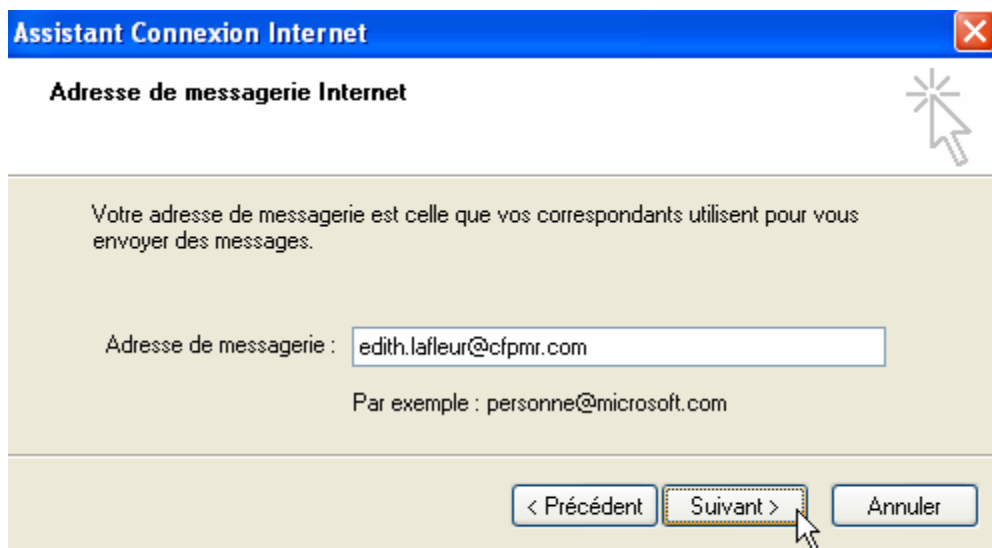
Assistant Connexion Internet

Adresse de messagerie Internet

Votre adresse de messagerie est celle que vos correspondants utilisent pour vous envoyer des messages.

Adresse de messagerie : edith.lafleur@cfpmr.com

Par exemple : personne@microsoft.com

< Précédent | Suivant > | Annuler